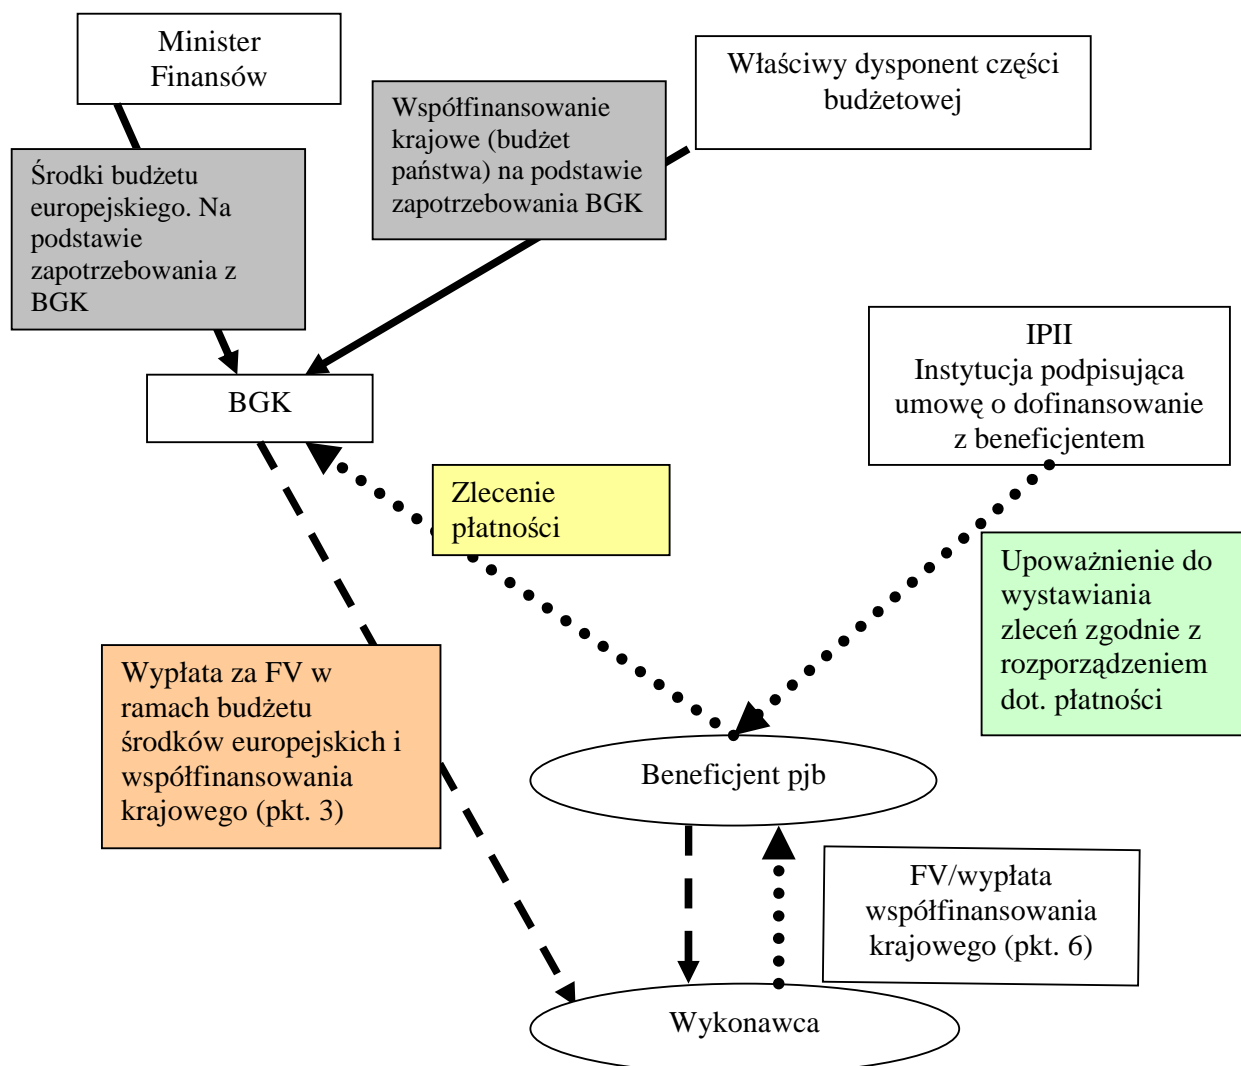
Minister Finansów

Współfinansowanie krajowe (budżet państwa) na podstawie zapotrzebowania BGK

Właściwy dysponent części budżetowej

Środki budżetu europejskiego. Na podstawie zapotrzebowania z BGK

BGK

IPII
Instytucja podpisująca umowę o dofinansowanie z beneficjentem

Zlecenie płatności

Upoważnienie do wystawiania zleceń zgodnie z rozporządzeniem dot. płatności

Wypłata za FV w ramach budżetu środków europejskich i współfinansowania krajowego (pkt. 3)

Beneficjent pjb

FV/wypłata współfinansowania krajowego (pkt. 6)

Wykonawca